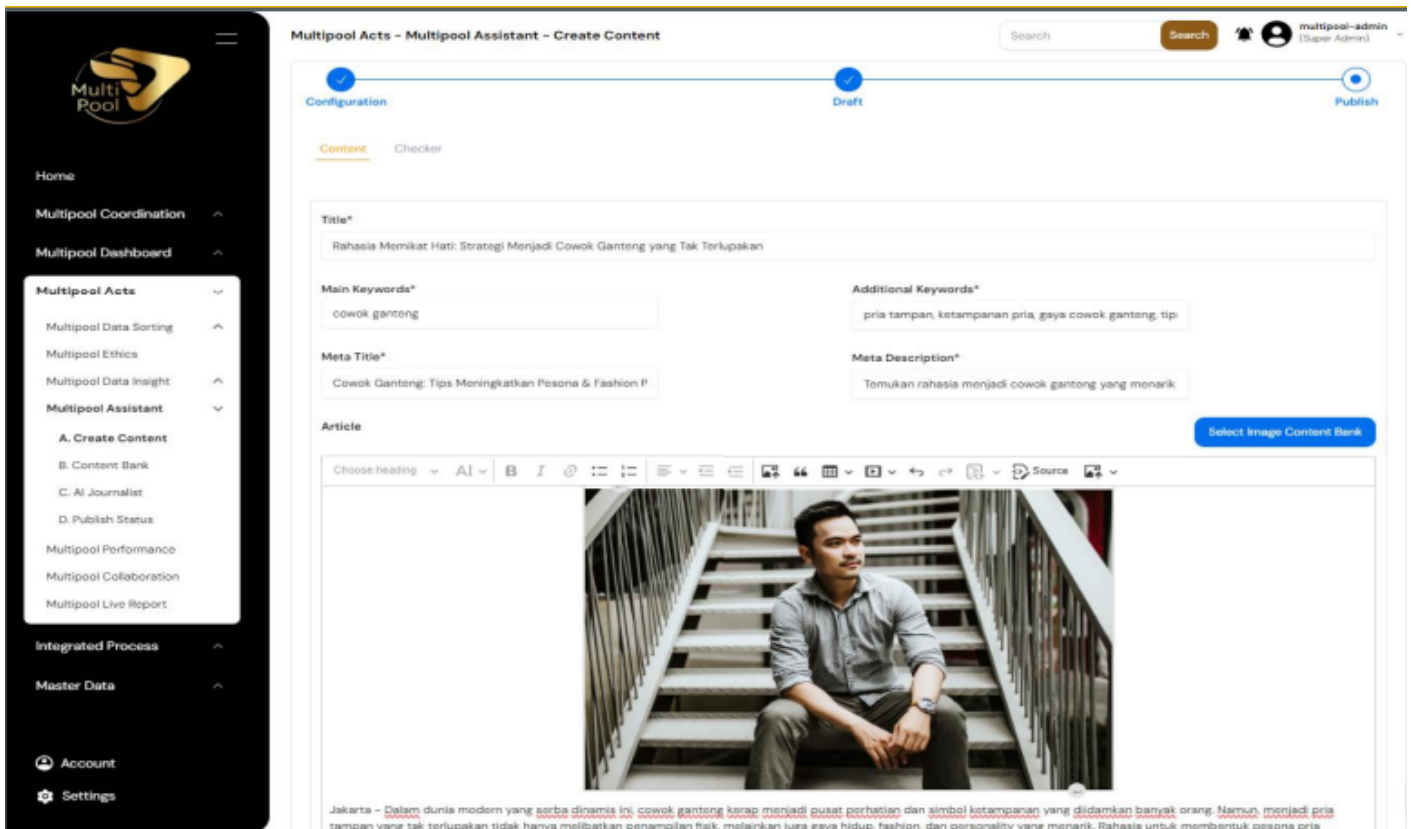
Multi Pool

Home

Multipool Coordination

Multipool Dashboard

Multipool Acts

Multipool Data Sorting

Multipool Ethics

Multipool Data Insight

Multipool Assistant

A. Create Content

B. Content Bank

C. AI Journalist

D. Publish Status

Multipool Performance

Multipool Collaboration

Multipool Live Report

Integrated Process

Master Data

Account

Settings

Multipool Acts - Multipool Assistant - Create Content

Search

Search

multipool-admin
(Super Admin)

Configuration

Draft

Publish

Content

Checker

Title*

Rahasia Memikat Hati: Strategi Menjadi Cowok Ganteng yang Tak Terlupakan

Main Keywords*

cowok ganteng

Additional Keywords*

pria tampan, ketampanan pria, gaya cowok ganteng, tip:

Meta Title*

Cowok Ganteng: Tips Meningkatkan Pesona & Fashion P

Meta Description*

Temukan rahasia menjadi cowok ganteng yang menarik

Article

Select Image Content Bank

Choose heading

Source

Jakarta – Dalam dunia modern yang serba dinamis ini, cowok ganteng kerap menjadi pusat perhatian dan simbol ketampanan yang diidamkan banyak orang. Namun, menjadi pria tampan yang tak terlupakan tidak hanya melibatkan penampilan fisik, melainkan juga gaya hidup, fashion, dan personality yang menarik. Rahasia untuk membentuk pesona pria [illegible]